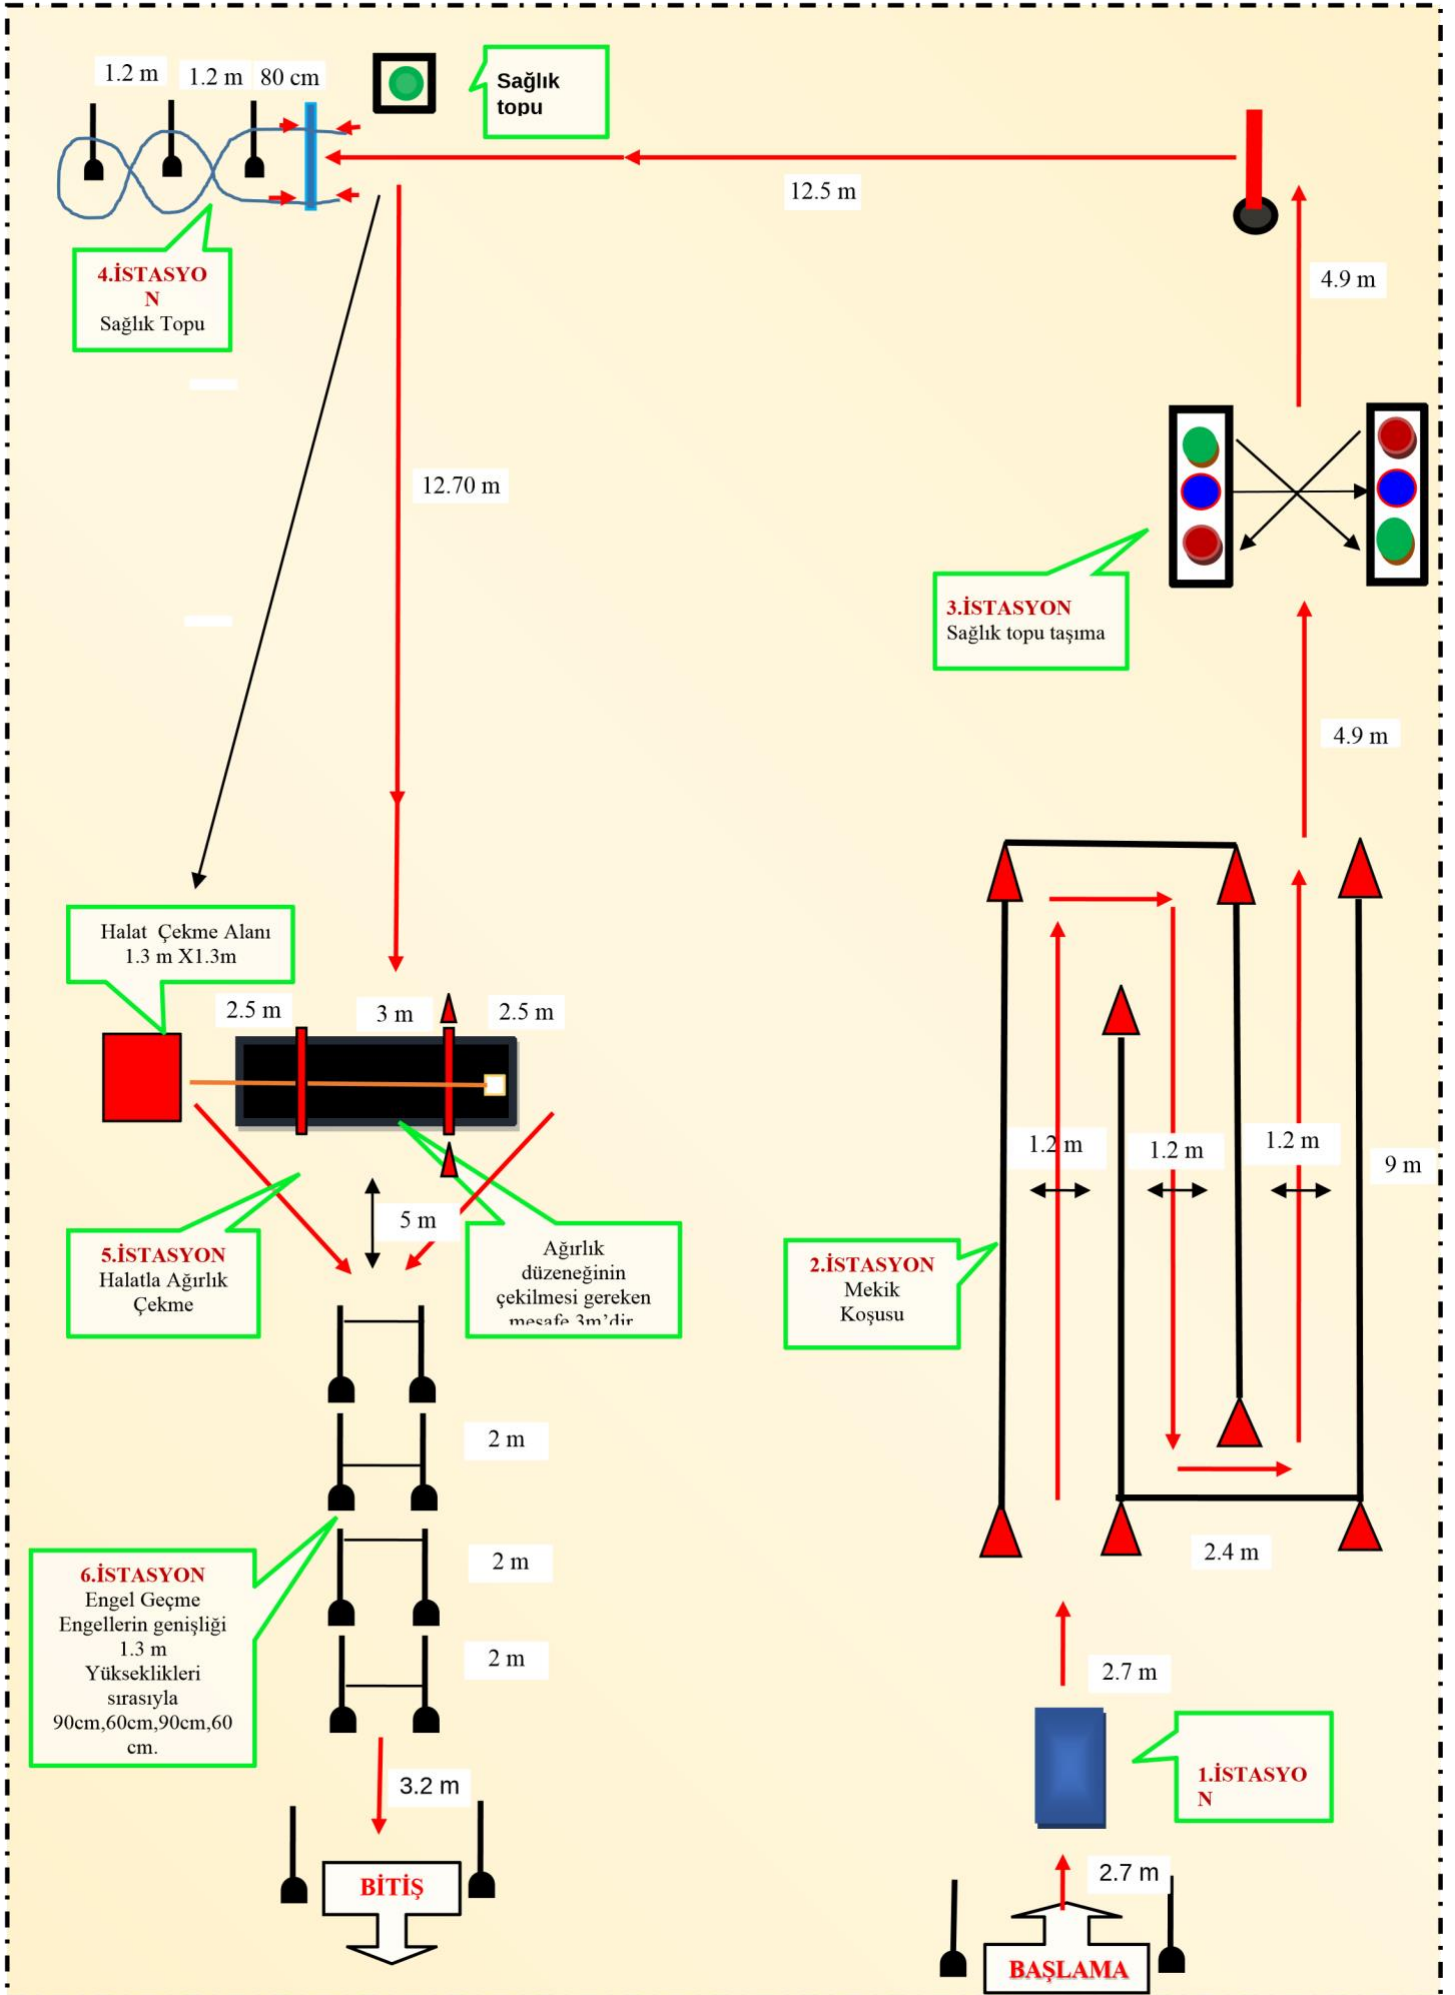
1.2 m 1.2 m 80 cm

Sağlık topu

12.5 m

4.İSTASYON
Sağlık Topu

4.9 m

12.70 m

3.İSTASYON
Sağlık topu taşıma

4.9 m

Halat Çekme Alanı
1.3 m X1.3m

2.5 m 3 m 2.5 m

1.2 m 1.2 m 1.2 m 9 m

5 m

5.İSTASYON
Halatla Ağırlık Çekme

Ağırlık düzeneğinin çekilmesi gereken mesafe 3m'dir

2.İSTASYON
Mekik Koşusu

2 m

2.4 m

6.İSTASYON
Engel Geçme
Engellerin genişliği 1.3 m
Yükseklikleri sırasıyla 90cm,60cm,90cm,60 cm.

2 m

2 m

2.7 m

1.İSTASYON

3.2 m

2.7 m

BİTİŞ

BAŞLAMA